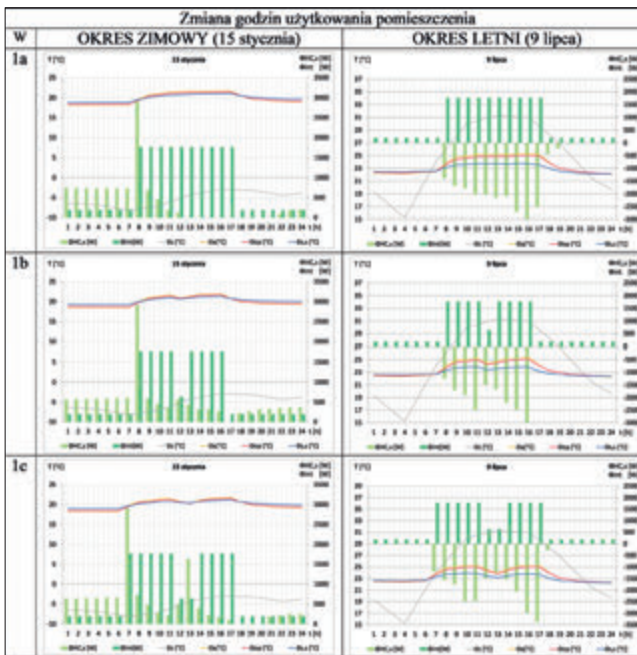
Zmiana godzin użytkowania pomieszczenia

| W | OKRES ZIMOWY (15 stycznia) | OKRES LETNI (9 lipca) |
|---|---|---|
| 1a | 15 stycznia | 9 lipca |
| 1b | 15 stycznia | 9 lipca |
| 1c | 15 stycznia | 9 lipca |

T [°C]

1 2 3 4 5 6 7 8 9 10 11 12 13 14 15 16 17 18 19 20 21 22 23 24 t [h]

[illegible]